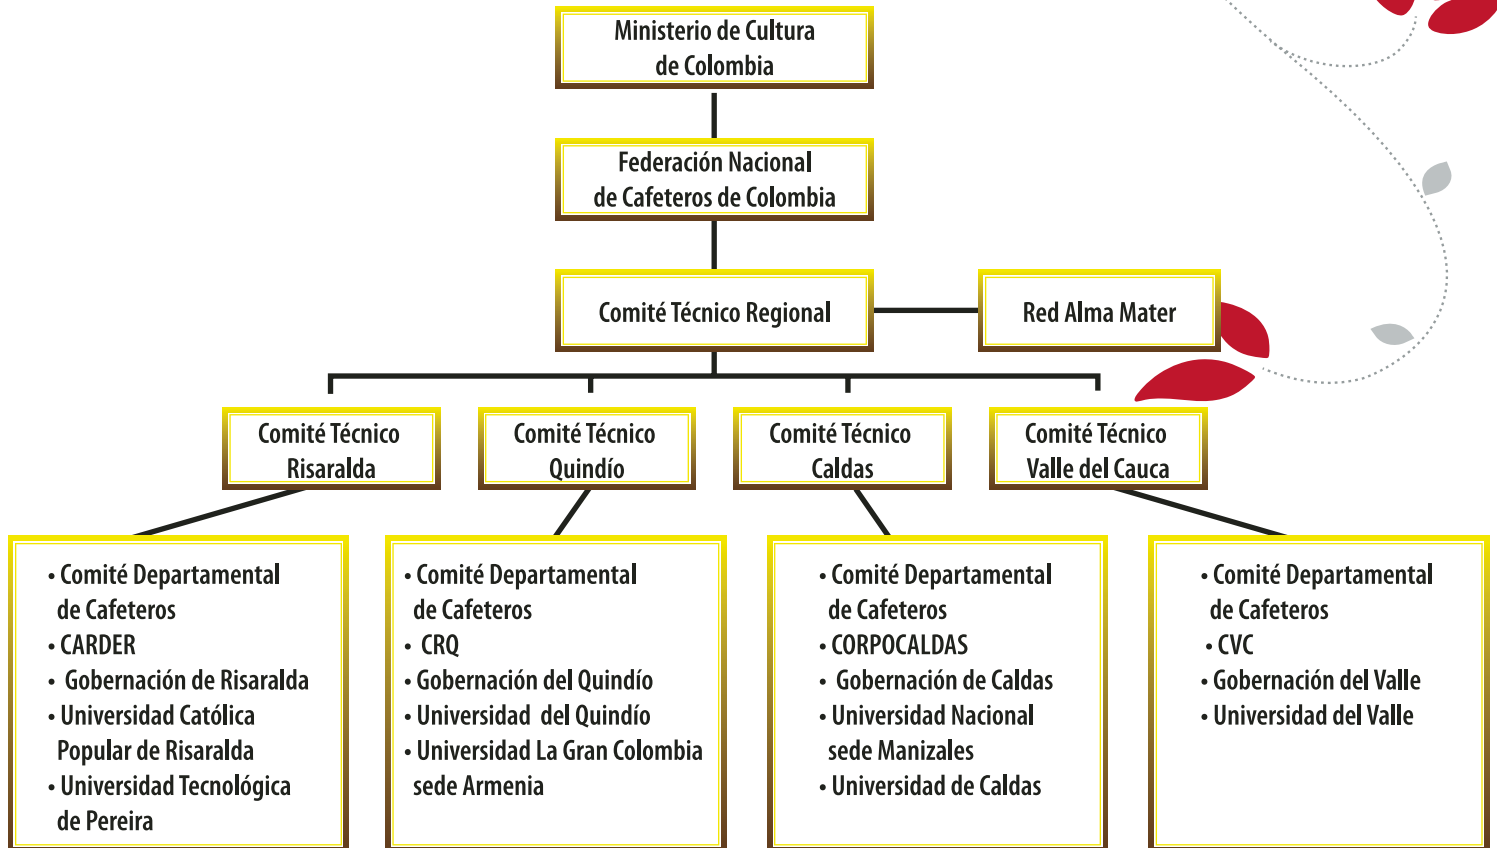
Ministerio de Cultura de Colombia

Federación Nacional de Cafeteros de Colombia

Comité Técnico Regional

Red Alma Mater

Comité Técnico Risaralda

Comité Técnico Quindío

Comité Técnico Caldas

Comité Técnico Valle del Cauca

• Comité Departamental de Cafeteros
• CARDER
• Gobernación de Risaralda
• Universidad Católica Popular de Risaralda
• Universidad Tecnológica de Pereira

• Comité Departamental de Cafeteros
• CRQ
• Gobernación del Quindío
• Universidad del Quindío
• Universidad La Gran Colombia sede Armenia

• Comité Departamental de Cafeteros
• CORPOCALDAS
• Gobernación de Caldas
• Universidad Nacional sede Manizales
• Universidad de Caldas

• Comité Departamental de Cafeteros
• CVC
• Gobernación del Valle
• Universidad del Valle